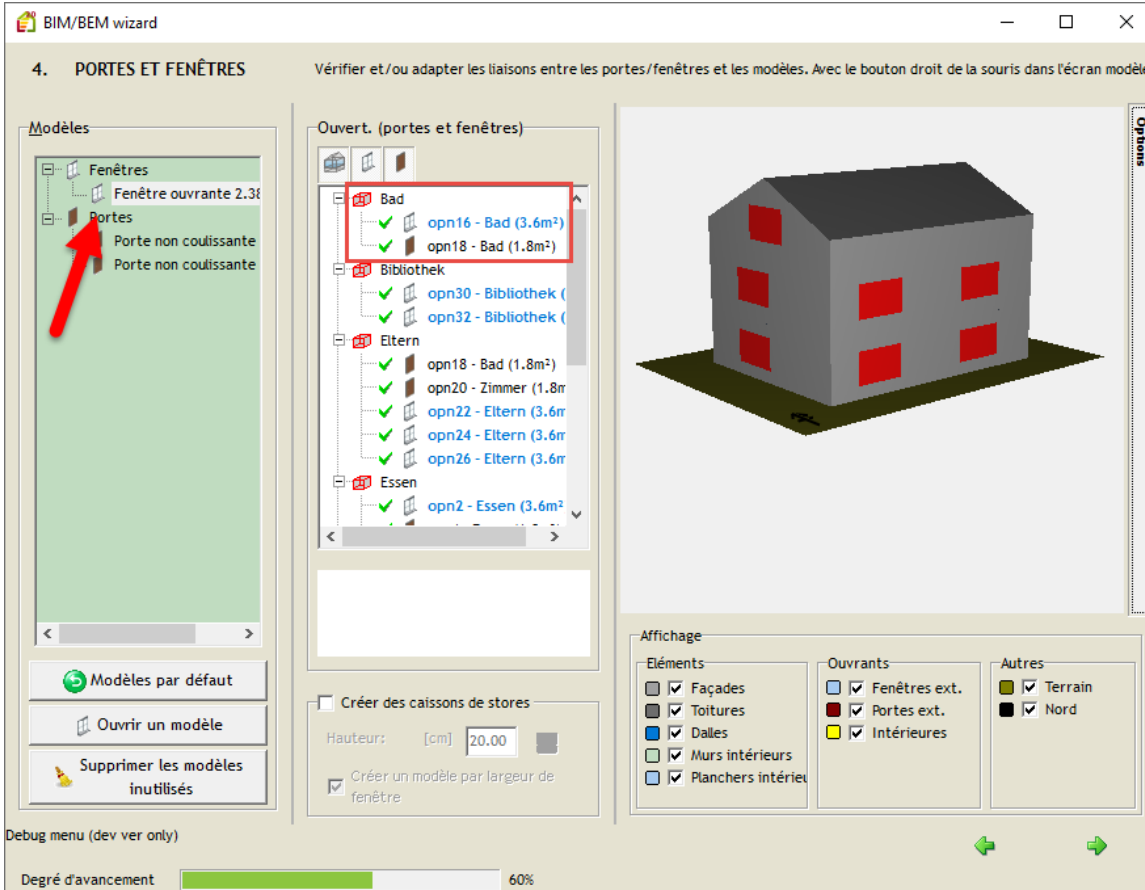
BIM/BEM wizard

4. PORTES ET FENÊTRES

Vérifier et/ou adapter les liaisons entre les portes/fenêtres et les modèles. Avec le bouton droit de la souris dans l'écran modèle

Modèles

Fenêtres
Fenêtre ouvrante 2.38
Portes
Porte non coulissante
Porte non coulissante

Modèles par défaut
Ouvrir un modèle
Supprimer les modèles inutilisés

Ouvert. (portes et fenêtres)

Bad
opn16 - Bad (3.6m²)
opn18 - Bad (1.8m²)
Bibliothek
opn30 - Bibliothek (
opn32 - Bibliothek (
Eltern
opn18 - Bad (1.8m²)
opn20 - Zimmer (1.8m
opn22 - Eltern (3.6m
opn24 - Eltern (3.6m
opn26 - Eltern (3.6m
Essen
opn2 - Essen (3.6m²
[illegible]

Créer des caissons de stores
Hauteur: [cm] 20.00
Créer un modèle par largeur de fenêtre

Options

Affichage
Eléments
Façades
Toitures
Dalles
Murs intérieurs
Planchers intérieu
Ouvrants
Fenêtres ext.
Portes ext.
Intérieures
Autres
Terrain
Nord

Debug menu (dev ver only)

Degré d'avancement
60%